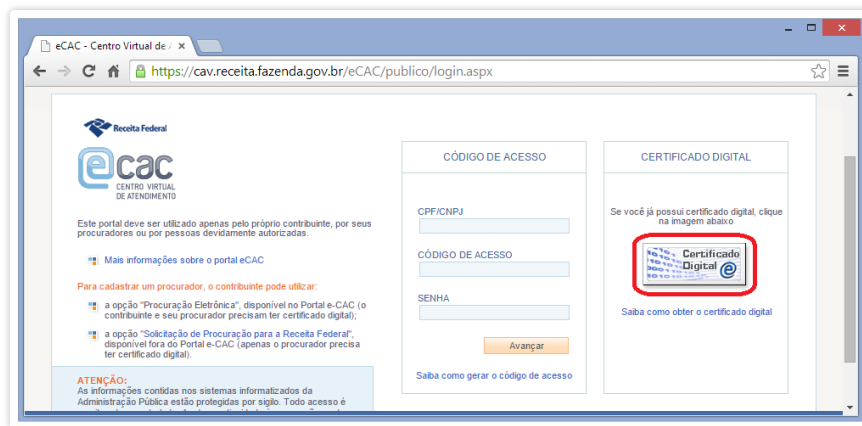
eCAC - Centro Virtual de A ×

https://cav.receita.fazenda.gov.br/eCAC/publico/login.aspx

Receita Federal

eCAC
CENTRO VIRTUAL DE ATENDIMENTO

Este portal deve ser utilizado apenas pelo próprio contribuinte, por seus procuradores ou por pessoas devidamente autorizadas.

Mais informações sobre o portal eCAC

Para cadastrar um procurador, o contribuinte pode utilizar:

a opção "Procuração Eletrônica", disponível no Portal e-CAC (o contribuinte e seu procurador precisam ter certificado digital);

a opção "Solicitação de Procuração para a Receita Federal", disponível fora do Portal e-CAC (apenas o procurador precisa ter certificado digital).

ATENÇÃO:
As informações contidas nos sistemas informatizados da Administração Pública estão protegidas por sigilo. Todo acesso é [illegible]

CÓDIGO DE ACESSO

CPF/CNPJ

CÓDIGO DE ACESSO

SENHA

Avançar

Saiba como gerar o código de acesso

CERTIFICADO DIGITAL

Se você já possui certificado digital, clique na imagem abaixo

Certificado Digital e

Saiba como obter o certificado digital